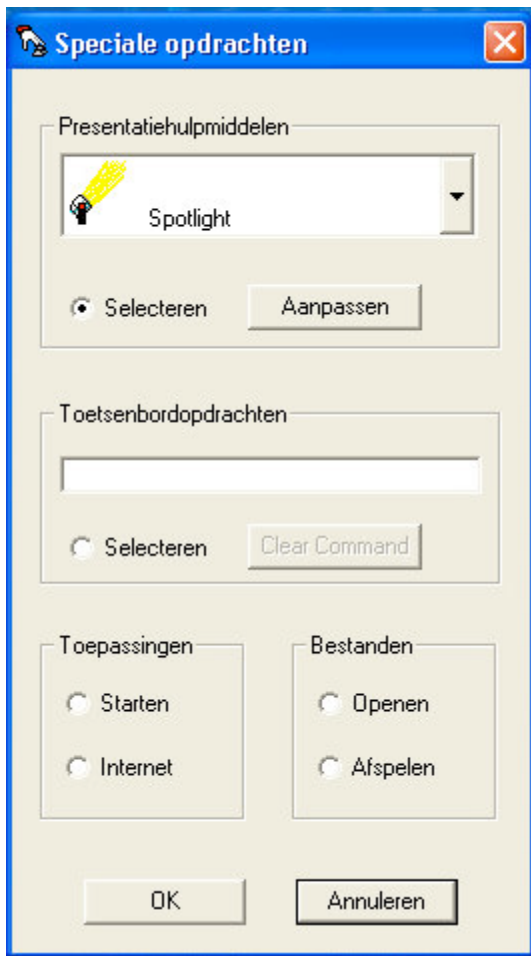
Speciale opdrachten

Presentatiehulpmiddelen

Spotlight

Selecteren

Aanpassen

Toetsenbordopdrachten

Selecteren

Clear Command

Toepassingen

Starten

Internet

Bestanden

Openen

Afspelen

OK

Annuleren